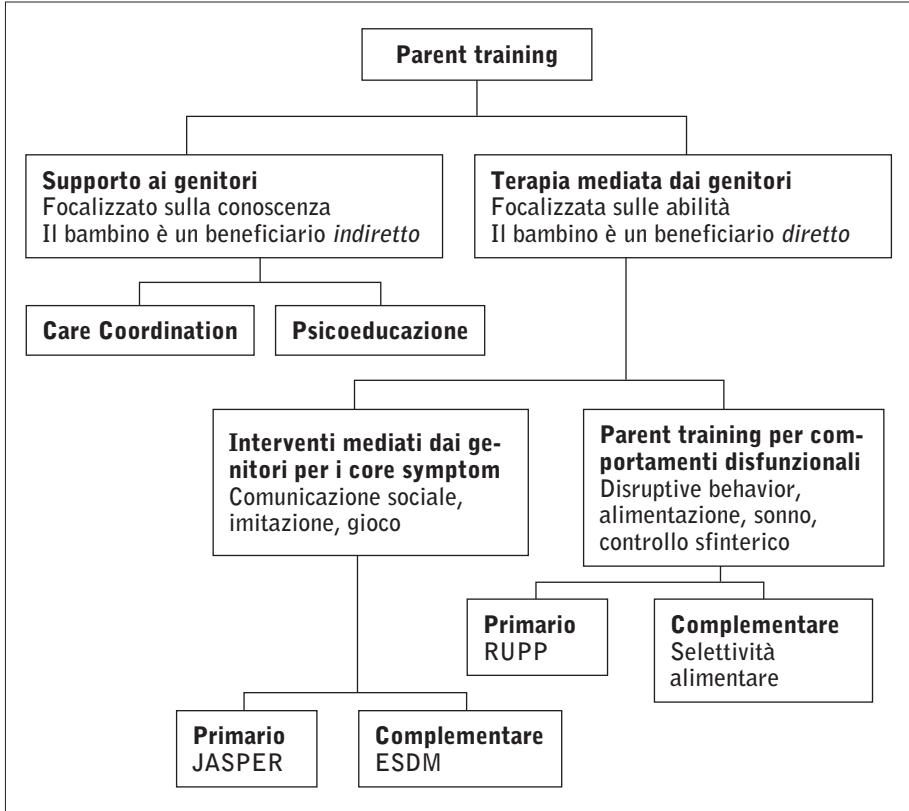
Parent training

Supporto ai genitori
Focalizzato sulla conoscenza
Il bambino è un beneficiario *indiretto*

Terapia mediata dai genitori
Focalizzata sulle abilità
Il bambino è un beneficiario *diretto*

Care Coordination

Psicoeducazione

Interventi mediati dai genitori per i core symptom
Comunicazione sociale, imitazione, gioco

Parent training per comportamenti disfunzionali
Disruptive behavior, alimentazione, sonno, controllo sfinterico

Primario
RUPP

Complementare
Selettività alimentare

Primario
JASPER

Complementare
ESDM